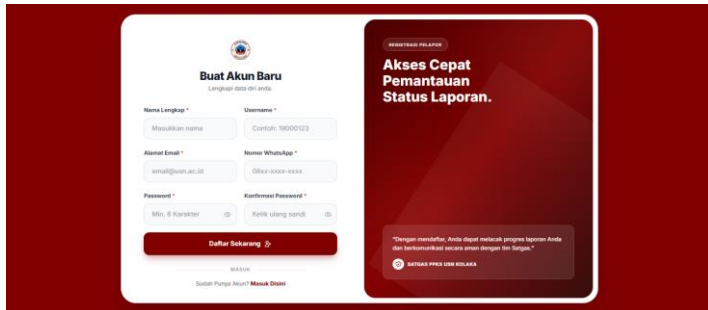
Buat Akun Baru
Lengkapi data diri anda.

Nama Lengkap *
Masukkan nama

Username *
Contoh: 19000123

Alamat Email *
email@usn.ac.id

Nomor WhatsApp *
08xx-xxxx-xxxx

Password *
Min. 8 Karakter

Konfirmasi Password *
Ketik ulang sandi

Daftar Sekarang

MASUK

Sudah Punya Akun? Masuk Disini

REGISTRASI PELAPOR

Akses Cepat Pemantauan Status Laporan.

"Dengan mendaftar, Anda dapat melacak progres laporan Anda dan berkomunikasi secara aman dengan tim Satgas."

SATGAS PPKS USN KOLAKA